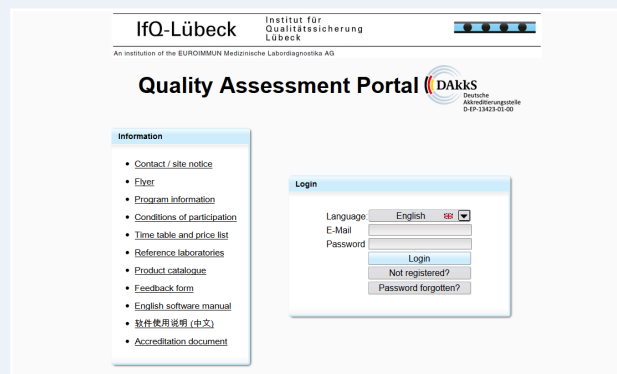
IfQ-Lübeck Institut für Qualitätssicherung Lübeck

An institution of the EUROIMMUN Medizinische Labordiagnostika AG

Quality Assessment Portal

DAkkS Deutsche Akkreditierungsstelle D-EP-13423-01-00

Information

- Contact / site notice
- Flyer
- Program information
- Conditions of participation
- Time table and price list
- Reference laboratories
- Product catalogue
- Feedback form
- English software manual
- 软件使用说明 (中文)
- Accreditation document

Login

Language: English
E-Mail
Password
Login
Not registered?
Password forgotten?